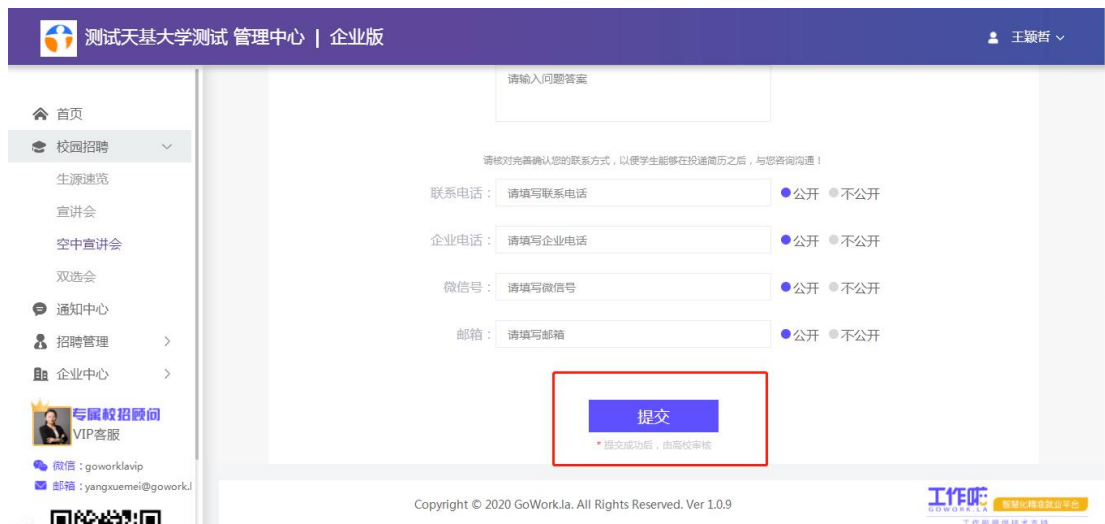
测试天基大学测试 管理中心 | 企业版

王颖哲

首页
校园招聘
生源速览
宣讲会
空中宣讲会
双选会
通知中心
招聘管理
企业中心

专属校招顾问
VIP客服
微信：goworklavip
邮箱：yangxuemei@gowork.l

请输入问题答案

请核对完善确认您的联系方式，以便学生能够在投递简历之后，与您咨询沟通！

联系电话： 请填写联系电话 公开 不公开
企业电话： 请填写企业电话 公开 不公开
微信号： 请填写微信号 公开 不公开
邮箱： 请填写邮箱 公开 不公开

提交
* 提交成功后，由高校审核

Copyright © 2020 GoWork.la. All Rights Reserved. Ver 1.0.9

工作啦 GOWORK.LA 智慧化精准就业平台
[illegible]